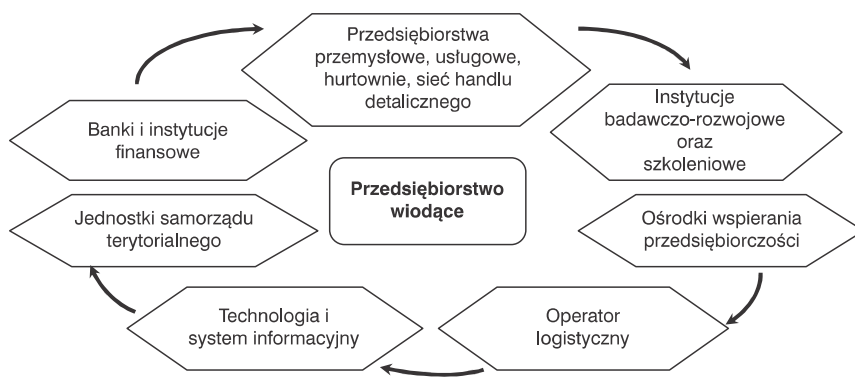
Przedsiębiorstwa przemysłowe, usługowe, hurtownie, sieć handlu detalicznego

Instytucje badawczo-rozwojowe oraz szkoleniowe

Ośrodki wspierania przedsiębiorczości

Operator logistyczny

Technologia i system informacyjny

Jednostki samorządu terytorialnego

Banki i instytucje finansowe

Przedsiębiorstwo wiodące